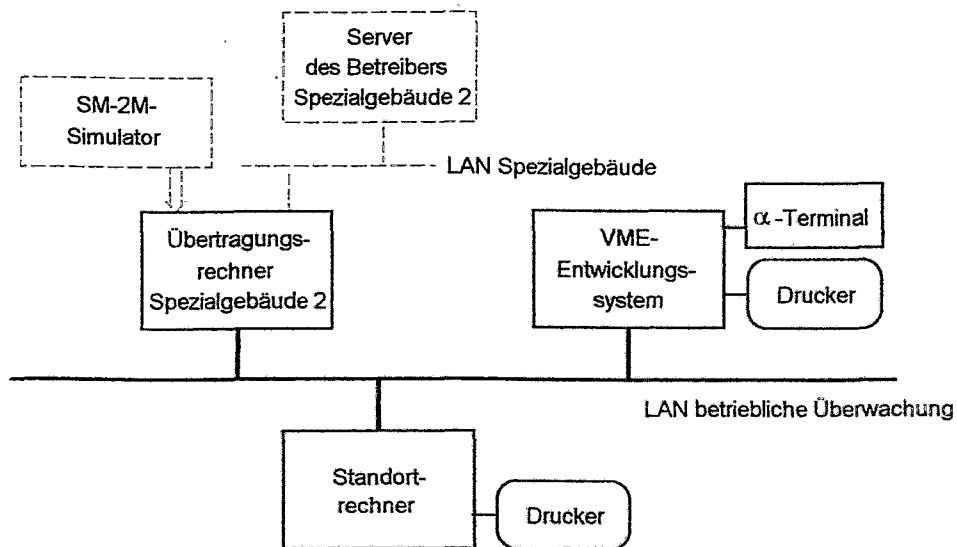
Server des Betreibers Spezialgebäude 2

SM-2M-Simulator

LAN Spezialgebäude

$\alpha$-Terminal

Übertragungsrechner Spezialgebäude 2

VME-Entwicklungssystem

Drucker

LAN betriebliche Überwachung

Standortrechner

Drucker